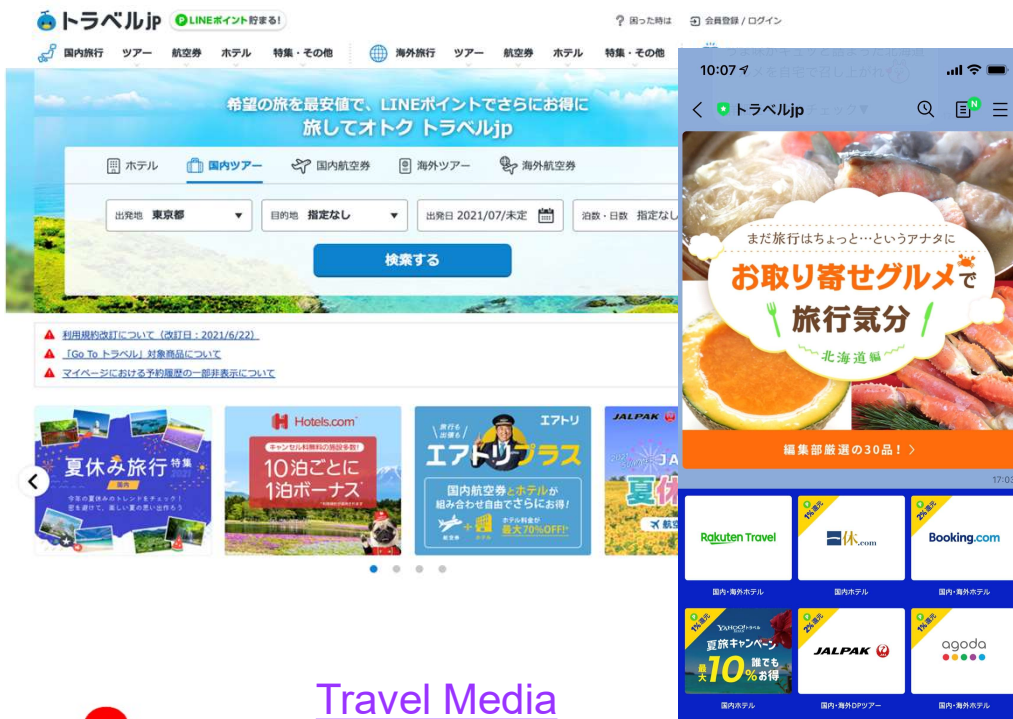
トラベルjp LINEポイント貯まる!

? 困った時は　会員登録 / ログイン

国内旅行　ツアー　航空券　ホテル　特集・その他　海外旅行　ツアー　航空券　ホテル　特集・その他

希望の旅を最安値で、LINEポイントでさらにお得に
旅してオトク トラベルjp

ホテル　国内ツアー　国内航空券　海外ツアー　海外航空券

出発地 東京都　目的地 指定なし　出発日 2021/07/未定　泊数・日数 指定なし

検索する

利用規約改訂について（改訂日：2021/6/22）
「Go To トラベル」対象商品について
マイページにおける予約履歴の一部非表示について

夏休み旅行 特集 国内
今年の夏休みのトレンドをチェック！

Hotels.com
キャンセル料無料の施設多数！
10泊ごとに1泊ボーナス

エアトリ
旅行も出張もエアトリプラス
国内航空券とホテルが組み合わせ自由でさらにお得！
航空券 + ホテル
ホテル料金が最大70%OFF!

JALPAK
夏休

10:07

トラベルjp

まだ旅行はちょっと…というアナタに
お取り寄せグルメで
旅行気分
北海道編

編集部厳選の30品！ >

17:03

Rakuten Travel
国内・海外ホテル

一休.com
1%還元
国内ホテル

Booking.com
2%還元
国内・海外ホテル

YAHOO!トラベル
1%還元
夏旅キャンペーン
最大10%誰でもお得
国内ホテル

JALPAK
2%還元
国内・海外DPツアー

agoda
1%還元
国内・海外ホテル

Travel Media